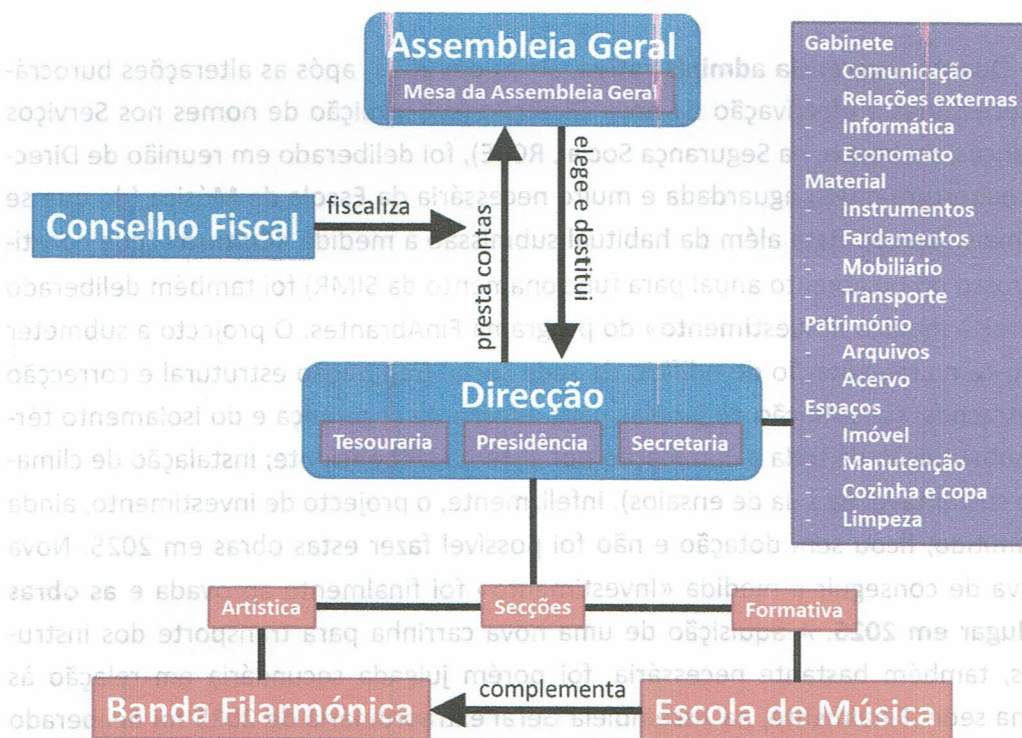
Assembleia Geral
Mesa da Assembleia Geral

Conselho Fiscal
fiscaliza
presta contas
elege e destitui

Gabinete
- Comunicação
- Relações externas
- Informática
- Economato
Material
- Instrumentos
- Fardamentos
- Mobiliário
- Transporte
Património
- Arquivos
- Acervo
Espaços
- Imóvel
- Manutenção
- Cozinha e copa
- Limpeza

Direcção
Tesouraria
Presidência
Secretaria

Artística
Secções
Formativa

Banda Filarmónica
complementa
Escola de Música